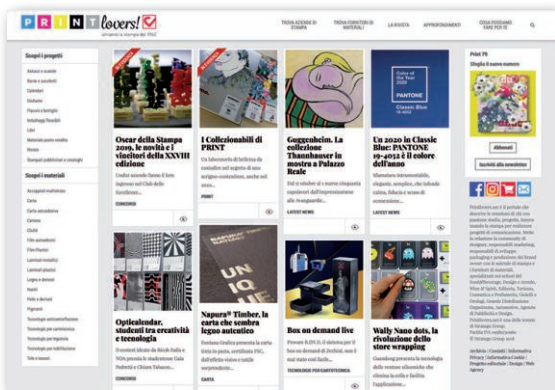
PRINT lovers!
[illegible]

TROVA AZIENDE DI STAMPA
TROVA FORNITORI DI MATERIALI
LA RIVISTA
APPROFONDIMENTI
COSA POSSIAMO FARE PER TE

Scopri i progetti
Astucci e scatole
Borse e sacchetti
Calendari
Cataloghi
Flaconi e bottiglie
Imballaggi flessibili
Libri
Materiale punto vendita
Riviste
Stampati pubblicitari e consumabili

Scopri i materiali
Accoppiati multistrato
Carta
Carta autoadesiva
Cartone
Cliché
Film autoadesivi
Film flessibili
Laminati metallici
Laminati plastici
Legno e derivati
Nastri
Pelle e derivati
Pigmenti
Tecnologie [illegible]
Tecnologie per cartotecnica
Tecnologie per legatoria
Tecnologie per nobilitazione
Tele e tessuti

Oscar della Stampa 2019, le novità e i vincitori della XXVIII edizione
Credito accordo tra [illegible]
CONCORSO

I Collezionabili di PRINT
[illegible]
PRINT

Guggenheim. La collezione Thannhauser in mostra a Palazzo Reale
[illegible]
LATEST NEWS

Un 2020 in Classic Blue: PANTONE 19-4052 è il colore dell'anno
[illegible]
LATEST NEWS

Opticalcolor, studenti tra creatività e tecnologia
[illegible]
CONCORSO

Napura® Timber, la carta che sembra legno autentico
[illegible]
CARTA

Box on demand live
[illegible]
TECNOLOGIE PER CARTOTECNICA

Wally Nano dots, la rivoluzione dello store wrapping
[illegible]

Print 78
Sfoglia il nuovo numero
Abbonati
Iscriviti alla newsletter

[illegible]

Archivio | Contatti | Informativa Privacy | Informativa Cookie | Progetto editoriale | Design | Web Agency